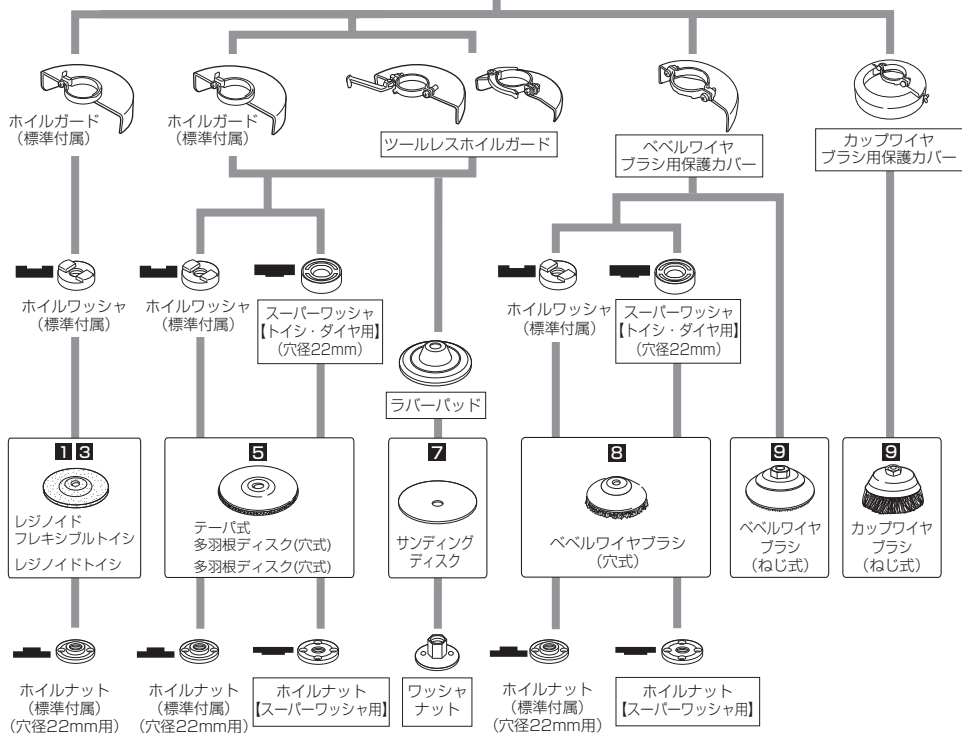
ホイルガード（標準付属）

ホイルガード（標準付属）

ツールレスホイルガード

ベベルワイヤブラシ用保護カバー

カップワイヤブラシ用保護カバー

ホイルワッシャ（標準付属）

ホイルワッシャ（標準付属）

スーパーワッシャ【トイシ・ダイヤ用】（穴径22mm）

ラバーパッド

ホイルワッシャ（標準付属）

スーパーワッシャ【トイシ・ダイヤ用】（穴径22mm）

1 3
レジノイドフレキシブルトイシ
レジノイドトイシ

5
テーパ式多羽根ディスク(穴式)
多羽根ディスク(穴式)

7
サンディングディスク

8
ベベルワイヤブラシ（穴式）

9
ベベルワイヤブラシ（ねじ式）

9
カップワイヤブラシ（ねじ式）

ホイルナット（標準付属）（穴径22mm用）

ホイルナット（標準付属）（穴径22mm用）

ホイルナット【スーパーワッシャ用】

ワッシャナット

ホイルナット（標準付属）（穴径22mm用）

ホイルナット【スーパーワッシャ用】